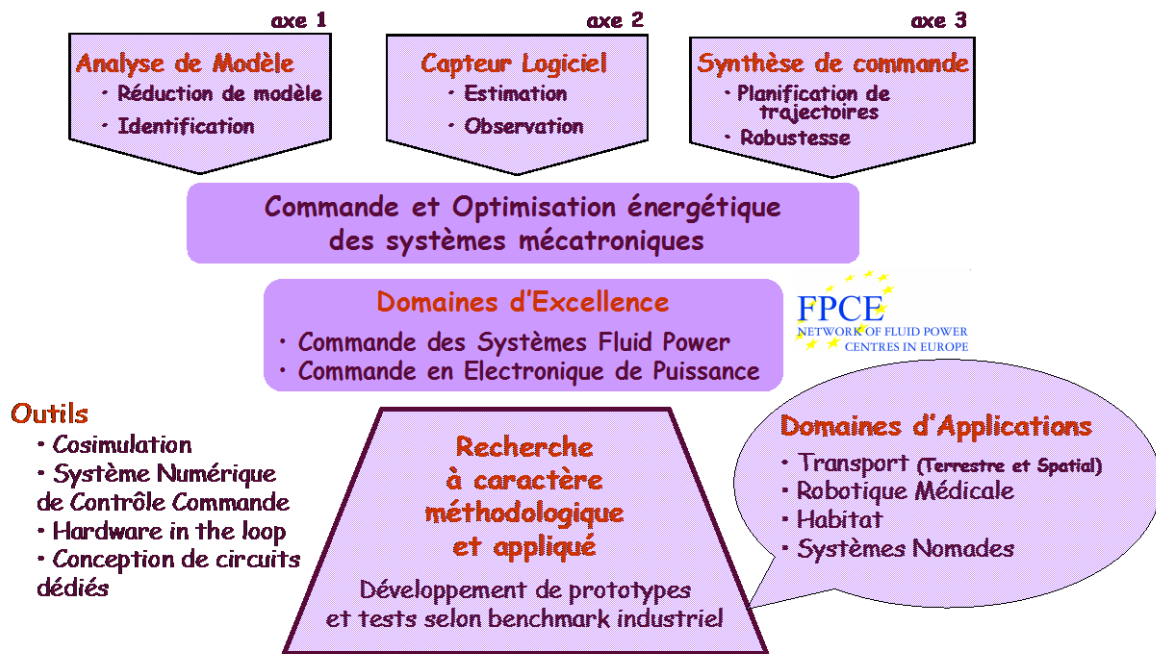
axe 1

Analyse de Modèle
• Réduction de modèle
• Identification

axe 2

Capteur Logiciel
• Estimation
• Observation

axe 3

Synthèse de commande
• Planification de trajectoires
• Robustesse

Commande et Optimisation énergétique des systèmes mécatroniques

Domaines d'Excellence
• Commande des Systèmes Fluid Power
• Commande en Electronique de Puissance

FPCE
NETWORK OF FLUID POWER CENTRES IN EUROPE

Outils
• Cosimulation
• Système Numérique de Contrôle Commande
• Hardware in the loop
• Conception de circuits dédiés

Recherche à caractère méthodologique et appliqué

Développement de prototypes et tests selon benchmark industriel

Domaines d'Applications
• Transport (Terrestre et Spatial)
• Robotique Médicale
• Habitat
• Systèmes Nomades